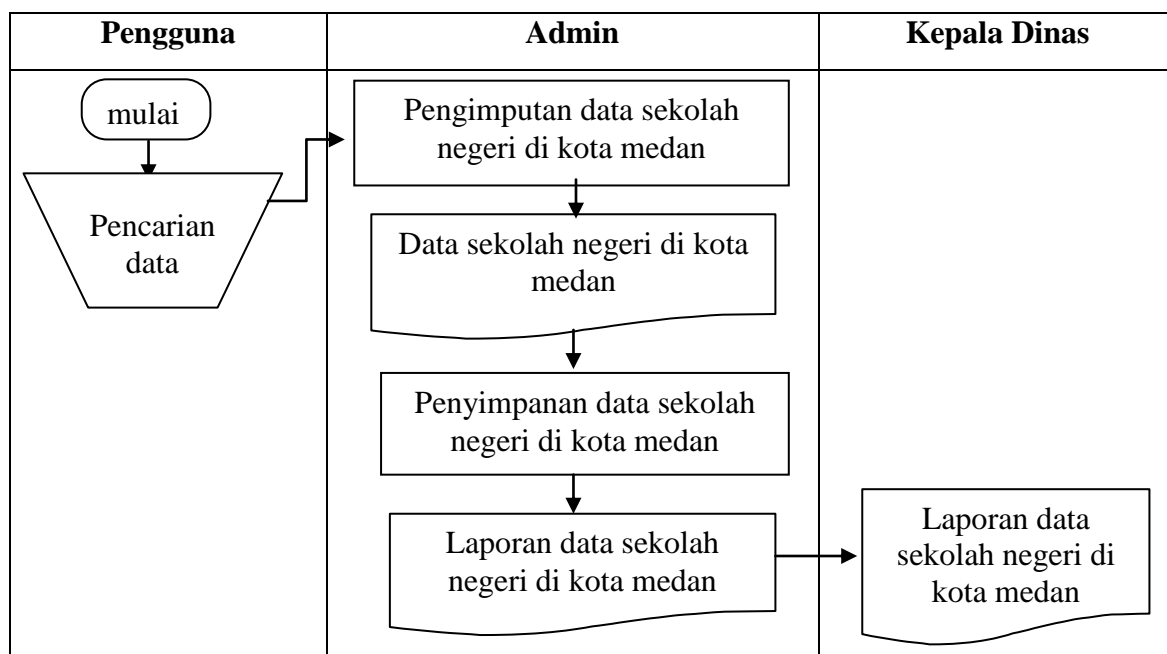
| Pengguna | Admin | Kepala Dinas |
|---|---|---|
| mulai<br>Pencarian data | Pengimputan data sekolah negeri di kota medan<br>Data sekolah negeri di kota medan<br>Penyimpanan data sekolah negeri di kota medan<br>Laporan data sekolah negeri di kota medan | Laporan data sekolah negeri di kota medan |